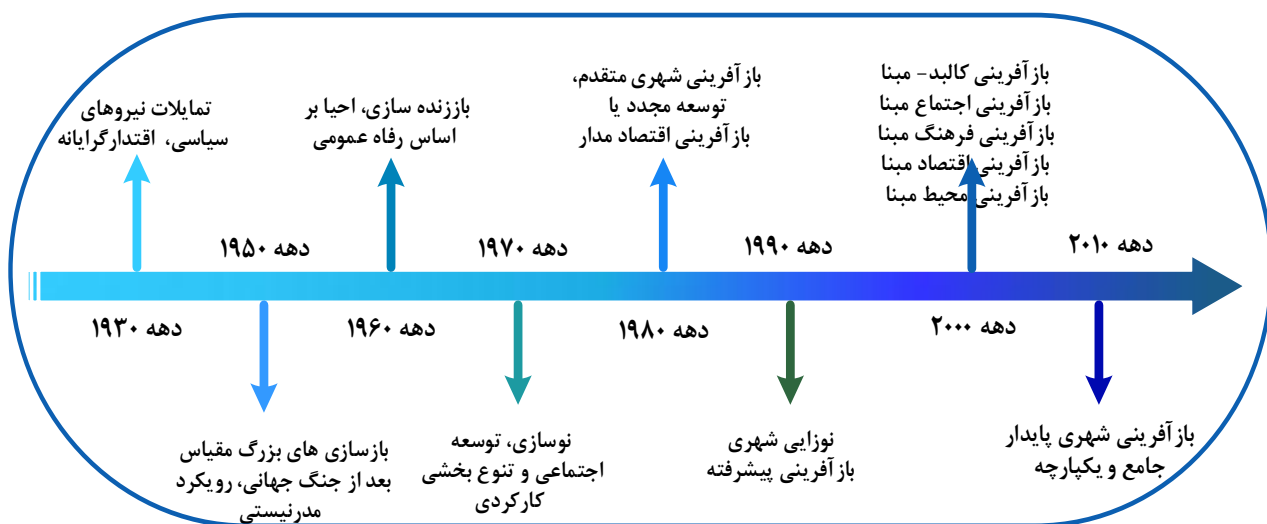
تمایلات نیروهای سیاسی، اقتدارگرایانه

باززنده سازی، احیا بر اساس رفاه عمومی

بازآفرینی شهری متقدم، توسعه مجدد یا بازآفرینی اقتصاد مدار

بازآفرینی کالبد- مبنا
بازآفرینی اجتماع مبنا
بازآفرینی فرهنگ مبنا
بازآفرینی اقتصاد مبنا
بازآفرینی محیط مبنا

دهه ۱۹۵۰

دهه ۱۹۷۰

دهه ۱۹۹۰

دهه ۲۰۱۰

دهه ۱۹۳۰

دهه ۱۹۶۰

دهه ۱۹۸۰

دهه ۲۰۰۰

بازسازی های بزرگ مقیاس بعد از جنگ جهانی، رویکرد مدرنیستی

نوسازی، توسعه اجتماعی و تنوع بخشی کارکردی

نوزایی شهری بازآفرینی پیشرفته

بازآفرینی شهری پایدار جامع و یکپارچه